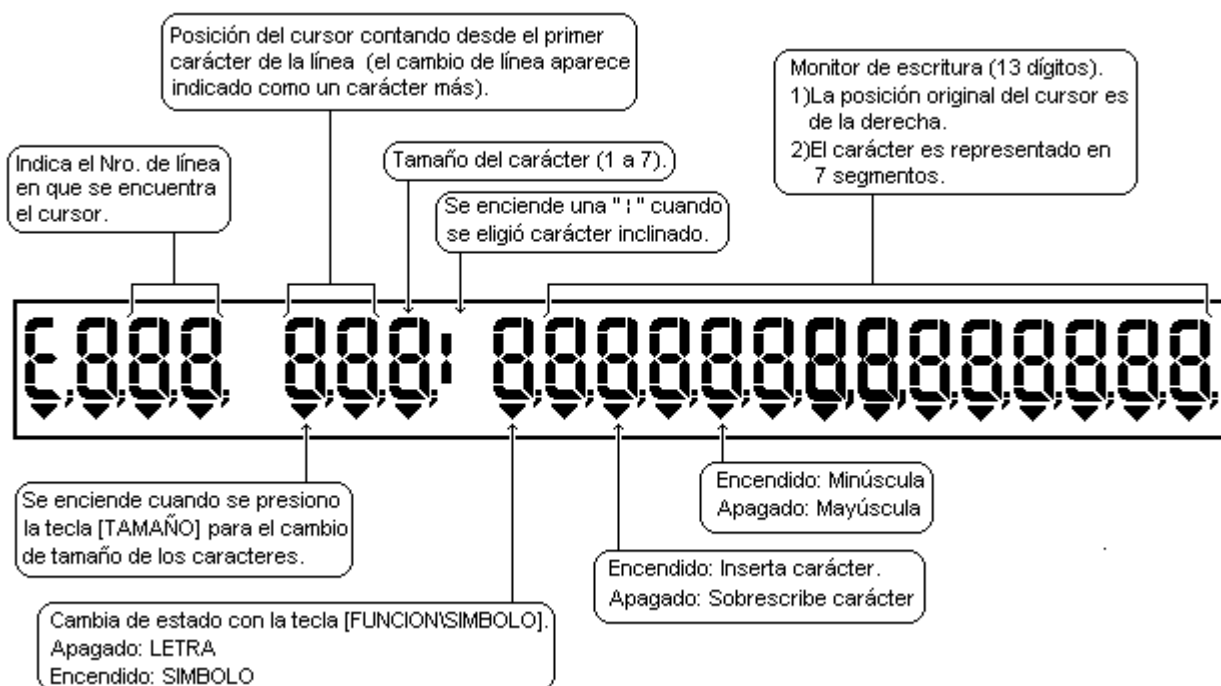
Posición del cursor contando desde el primer carácter de la línea (el cambio de línea aparece indicado como un carácter más).

Monitor de escritura (13 dígitos).
1)La posición original del cursor es de la derecha.
2)El carácter es representado en 7 segmentos.

Indica el Nro. de línea en que se encuentra el cursor.

Tamaño del carácter (1 a 7).

Se enciende una " ; " cuando se eligió carácter inclinado.

E.888. 888; 8888888888888

Se enciende cuando se presiono la tecla [TAMAÑO] para el cambio de tamaño de los caracteres.

Encendido: Minúscula
Apagado: Mayúscula

Encendido: Inserta carácter.
Apagado: Sobrescribe carácter

Cambia de estado con la tecla [FUNCION\SIMBOLO].
Apagado: LETRA
Encendido: SIMBOLO